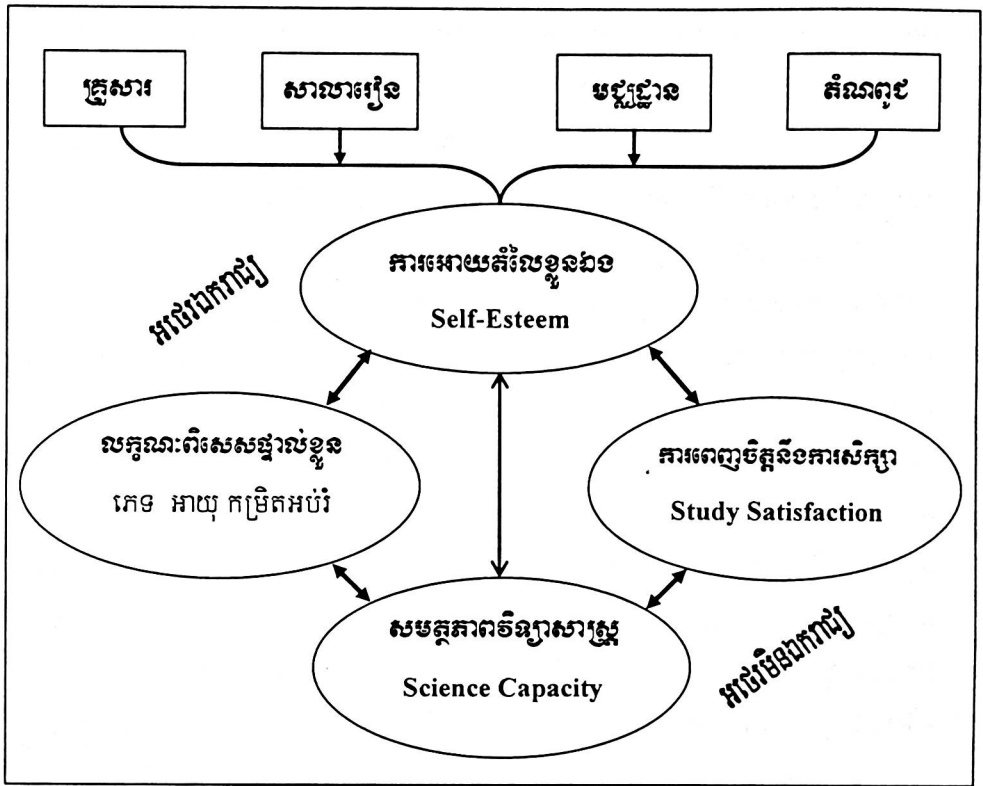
គ្រួសារ

សាលារៀន

មជ្ឈដ្ឋាន

តំណពូជ

អថេរឯករាជ្យ

ការអោយតំលៃខ្លួនឯង
Self-Esteem

លក្ខណៈពិសេសផ្ទាល់ខ្លួន
ភេទ អាយុ កម្រិតអប់រំ

ការពេញចិត្តនឹងការសិក្សា
Study Satisfaction

សមត្ថភាពវិទ្យាសាស្ត្រ
Science Capacity

អថេរមិនឯករាជ្យ